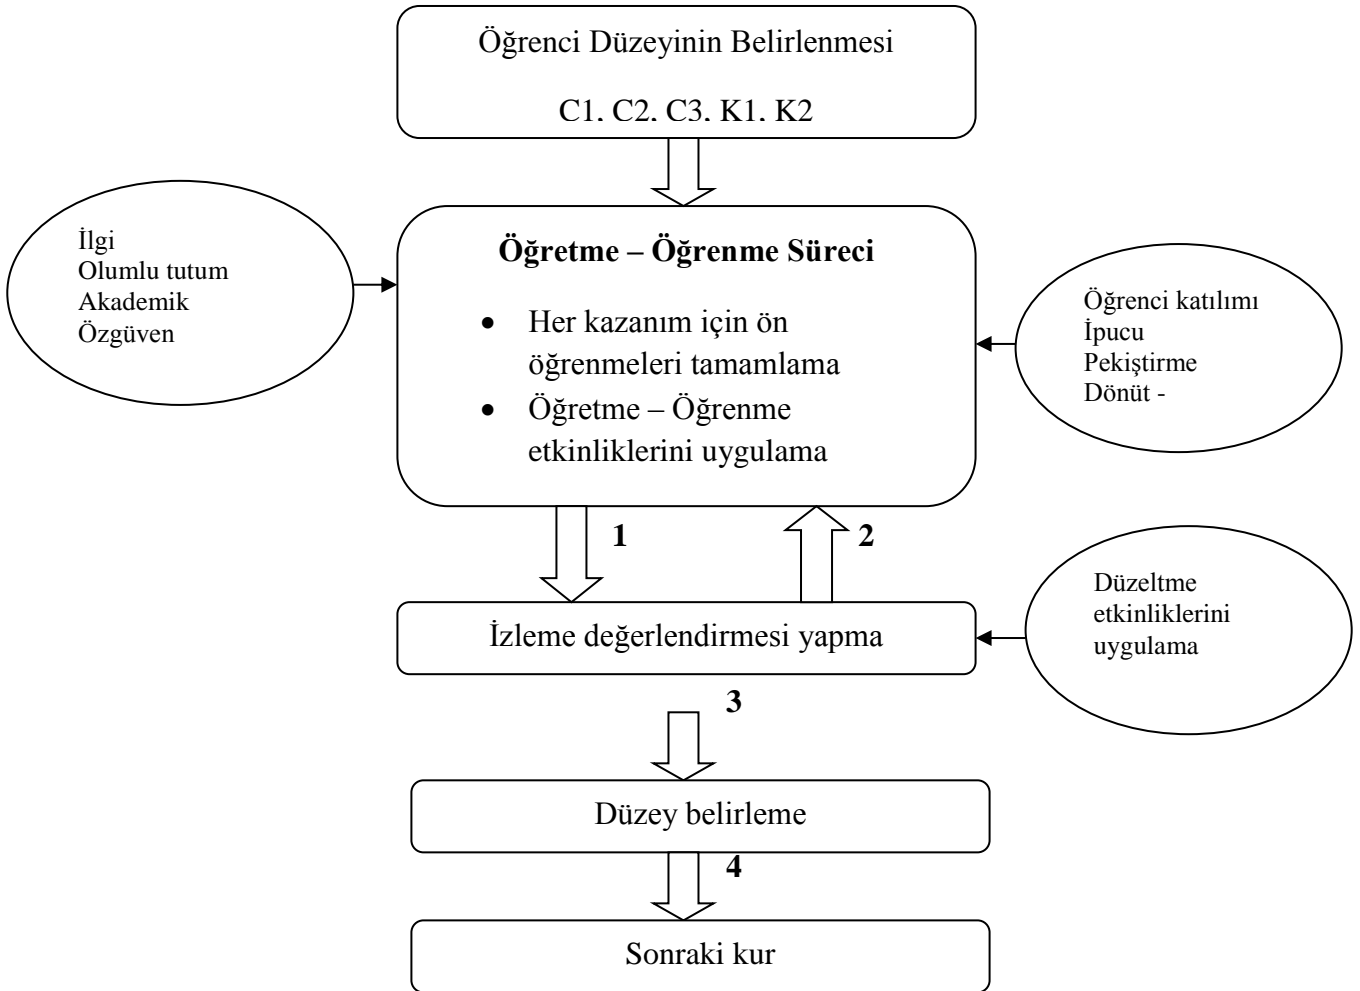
Öğrenci Düzeyinin Belirlenmesi

C1. C2. C3. K1. K2

İlgi
Olumlu tutum
Akademik
Özgüven

**Öğretme – Öğrenme Süreci**

- Her kazanım için ön öğrenmeleri tamamlama
- Öğretme – Öğrenme etkinliklerini uygulama

Öğrenci katılımı
İpucu
Pekiştirme
Dönüt -

1

2

İzleme değerlendirmesi yapma

Düzeltme etkinliklerini uygulama

3

Düzey belirleme

4

Sonraki kur